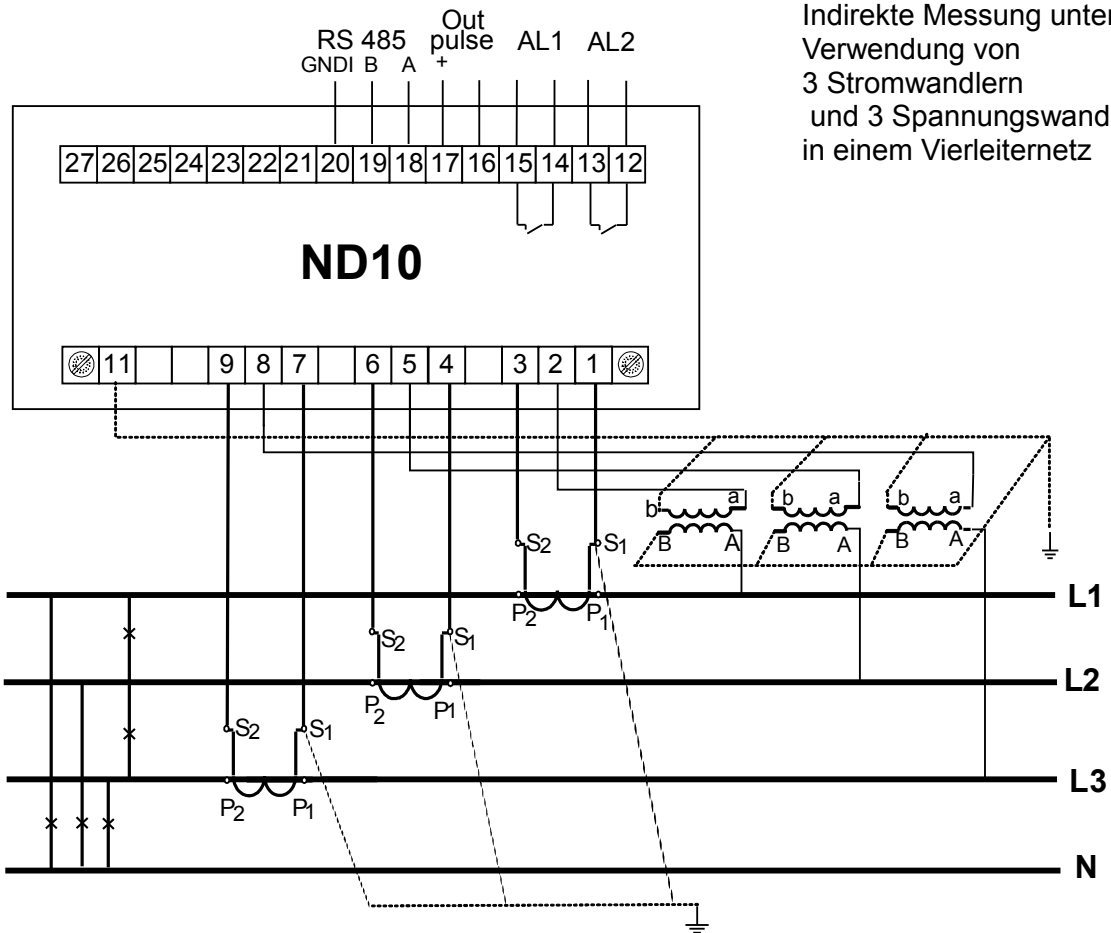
Indirekte Messung unter Verwendung von 3 Stromwandlern und 3 Spannungswand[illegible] in einem Vierleiternetz

RS 485
GNDI B A
Out pulse +
AL1 AL2

| 27 | 26 | 25 | 24 | 23 | 22 | 21 | 20 | 19 | 18 | 17 | 16 | 15 | 14 | 13 | 12 |
|---|---|---|---|---|---|---|---|---|---|---|---|---|---|---|---|

ND10

| 11 | | | 9 | 8 | 7 | | 6 | 5 | 4 | | 3 | 2 | 1 |
|---|---|---|---|---|---|---|---|---|---|---|---|---|---|

b a
B A
b a
B A
b a
B A

$S_2$ $S_1$
$P_2$ $P_1$
$S_2$ $S_1$
$P_2$ $P_1$
$S_2$ $S_1$
$P_2$ $P_1$

L1
L2
L3
N